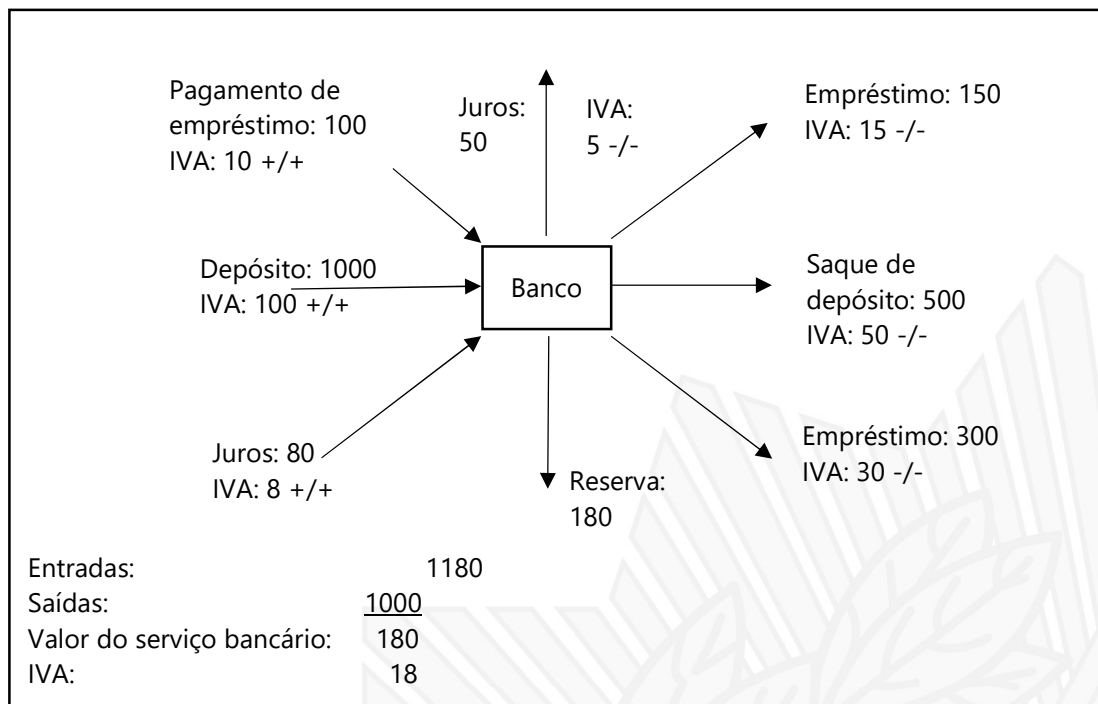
Pagamento de empréstimo: 100
IVA: 10 +/+

Juros: 50

IVA: 5 -/-

Empréstimo: 150
IVA: 15 -/-

Depósito: 1000
IVA: 100 +/+

Banco

Saque de depósito: 500
IVA: 50 -/-

Juros: 80
IVA: 8 +/+

Reserva: 180

Empréstimo: 300
IVA: 30 -/-

| | |
|---|---|
| Entradas: | 1180 |
| Saídas: | 1000 |
| Valor do serviço bancário: | 180 |
| IVA: | 18 |